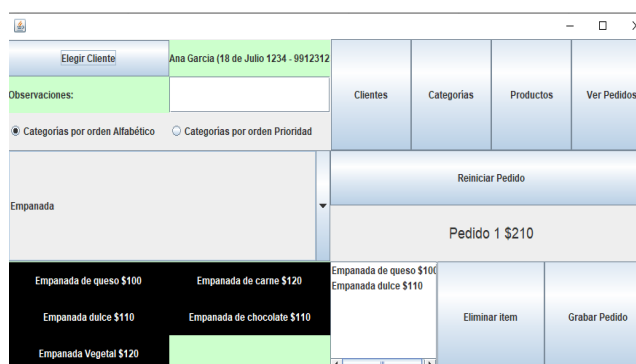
Elegir Cliente
Ana Garcia (18 de Julio 1234 - 9912312
Clientes
Categorías
Productos
Ver Pedidos
Observaciones:
Categorías por orden Alfabético
Categorías por orden Prioridad
Empanada
Reiniciar Pedido
Pedido 1 $210
Empanada de queso $100
Empanada de carne $120
Empanada dulce $110
Empanada de chocolate $110
Empanada Vegetal $120
Empanada de queso $10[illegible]
Empanada dulce $110
Eliminar item
Grabar Pedido